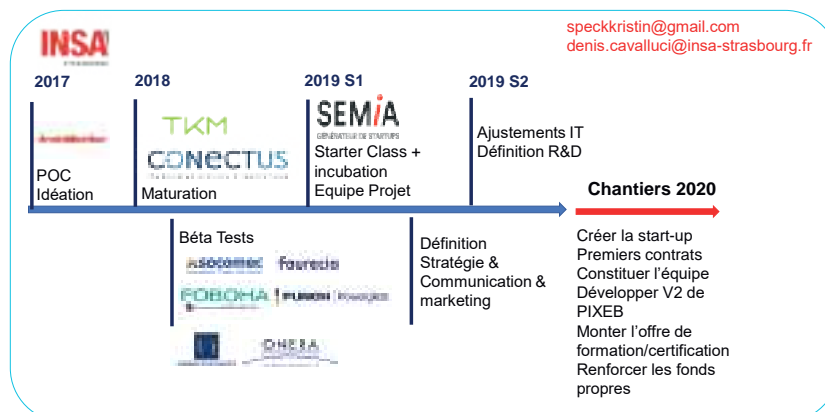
INSA

speckkristin@gmail.com
denis.cavallucci@insa-strasbourg.fr

2017

POC
Idéation

2018

TKM
CONECTUS

Maturation

2019 S1

SEMIA
GÉNÉRATEUR DE STARTUPS

Starter Class + incubation
Equipe Projet

2019 S2

Ajustements IT
Définition R&D

Chantiers 2020

Béta Tests

socomec faurecia
ROBOHA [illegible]

ONERA

Définition Stratégie & Communication & marketing

Créer la start-up
Premiers contrats
Constituer l'équipe
Développer V2 de PIXEB
Monter l'offre de formation/certification
Renforcer les fonds propres